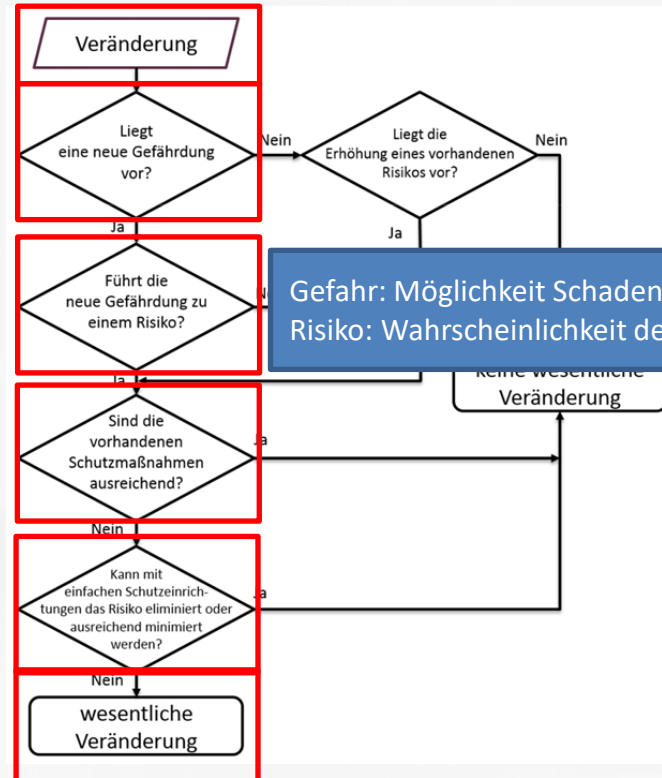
Veränderung

Liegt eine neue Gefährdung vor?

Nein

Liegt die Erhöhung eines vorhandenen Risikos vor?

Nein

Ja

Ja

Führt die neue Gefährdung zu einem Risiko?

N

Gefahr: Möglichkeit Schaden
Risiko: Wahrscheinlichkeit de

Ja

keine wesentliche Veränderung

Sind die vorhandenen Schutzmaßnahmen ausreichend?

Ja

Nein

Kann mit einfachen Schutzeinrichtungen das Risiko eliminiert oder ausreichend minimiert werden?

Ja

Nein

wesentliche Veränderung